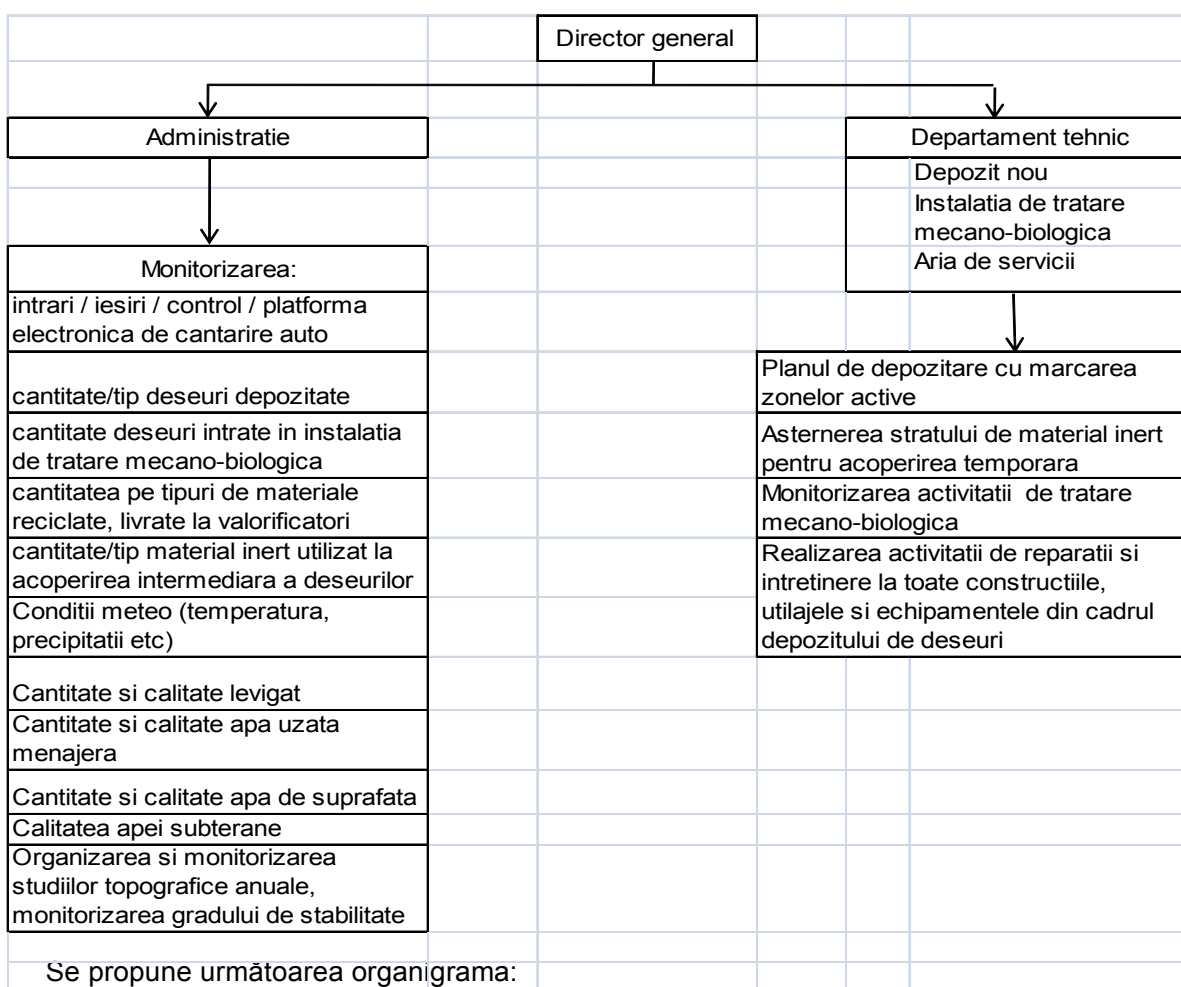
Director general

Administratie

Monitorizarea:

intrari / iesiri / control / platforma electronica de cantarire auto

cantitate/tip deseuri depozitate

cantitate deseuri intrate in instalatia de tratare mecano-biologica

cantitatea pe tipuri de materiale reciclate, livrate la valorificatori

cantitate/tip material inert utilizat la acoperirea intermediara a deseurilor

Conditii meteo (temperatura, precipitatii etc)

Cantitate si calitate levigat

Cantitate si calitate apa uzata menajera

Cantitate si calitate apa de suprafata

Calitatea apei subterane

Organizarea si monitorizarea studiilor topografice anuale, monitorizarea gradului de stabilitate

Departament tehnic

Depozit nou

Instalatia de tratare mecano-biologica

Aria de servicii

Planul de depozitare cu marcarea zonelor active

Asternerea stratului de material inert pentru acoperirea temporara

Monitorizarea activitatii de tratare mecano-biologica

Realizarea activitatii de reparatii si intretinere la toate constructiile, utilajele si echipamentele din cadrul depozitului de deseuri

Se propune următoarea organigrama: